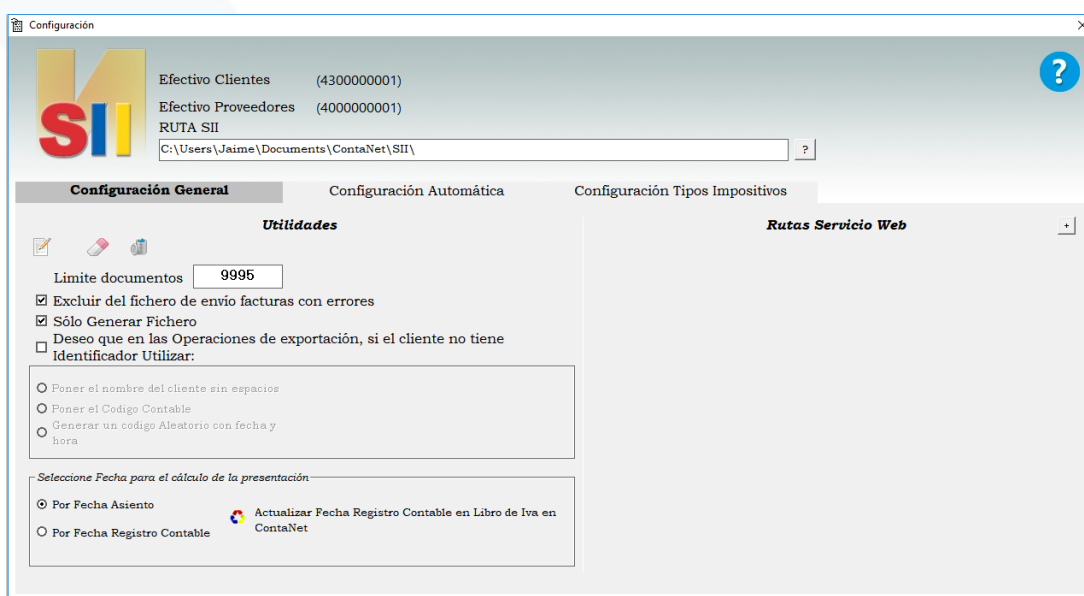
Configuración

SII

Efectivo Clientes (4300000001)

Efectivo Proveedores (4000000001)

RUTA SII

C:\Users\Jaime\Documents\ContaNet\SII\

?

Configuración General | Configuración Automática | Configuración Tipos Impositivos

Utilidades

Limite documentos 9995

☑ Excluir del fichero de envío facturas con errores

☑ Sólo Generar Fichero

☐ Deseo que en las Operaciones de exportación, si el cliente no tiene Identificador Utilizar:

Poner el nombre del cliente sin espacios

Poner el Codigo Contable

Generar un codigo Aleatorio con fecha y hora

Seleccione Fecha para el cálculo de la presentación

Por Fecha Asiento

Por Fecha Registro Contable

Actualizar Fecha Registro Contable en Libro de Iva en ContaNet

Rutas Servicio Web

+